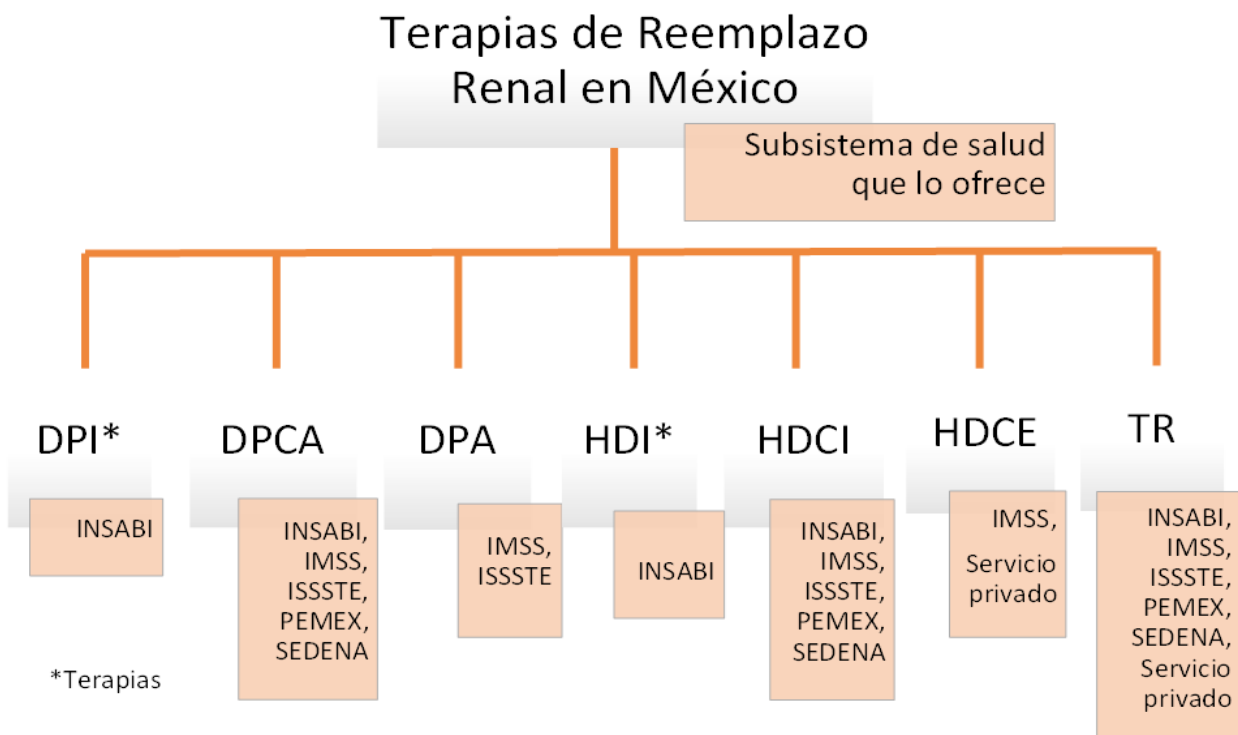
Terapias de Reemplazo Renal en México

Subsistema de salud que lo ofrece

DPI*

INSABI

DPCA

INSABI, IMSS, ISSSTE, PEMEX, SEDENA

DPA

IMSS, ISSSTE

HDI*

INSABI

HDCI

INSABI, IMSS, ISSSTE, PEMEX, SEDENA

HDCE

IMSS, Servicio privado

TR

INSABI, IMSS, ISSSTE, PEMEX, SEDENA, Servicio privado

*Terapias